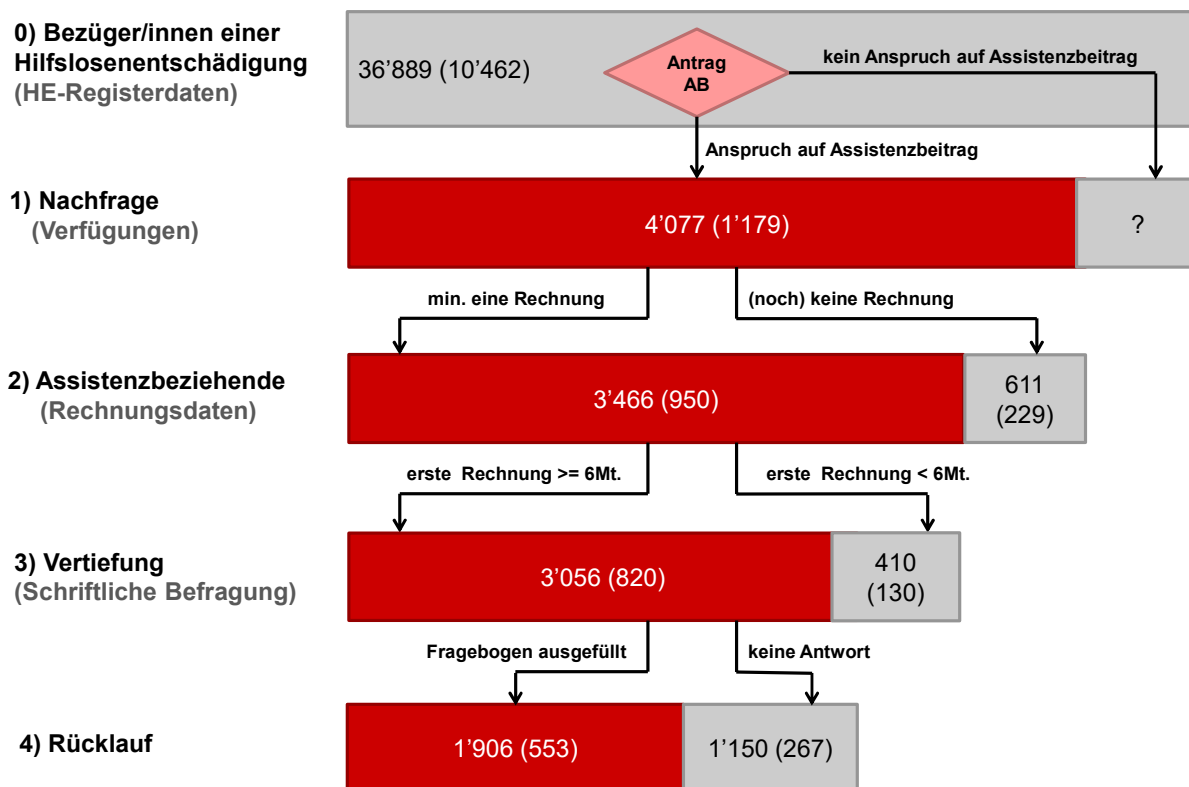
0) Bezüger/innen einer Hilfslosenentschädigung
(HE-Registerdaten)

36'889 (10'462)

Antrag AB

kein Anspruch auf Assistenzbeitrag

Anspruch auf Assistenzbeitrag

1) Nachfrage
(Verfügungen)

4'077 (1'179)

?

min. eine Rechnung

(noch) keine Rechnung

2) Assistenzbeziehende
(Rechnungsdaten)

3'466 (950)

611 (229)

erste Rechnung >= 6Mt.

erste Rechnung < 6Mt.

3) Vertiefung
(Schriftliche Befragung)

3'056 (820)

410 (130)

Fragebogen ausgefüllt

keine Antwort

4) Rücklauf

1'906 (553)

1'150 (267)